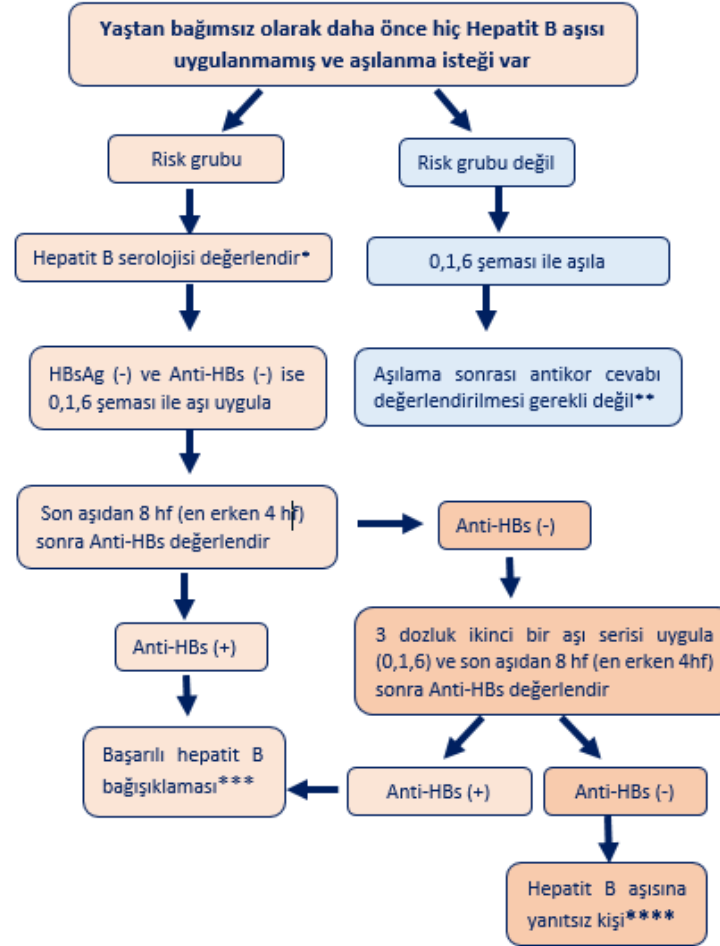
Yaştan bağımsız olarak daha önce hiç Hepatit B aşısı uygulanmamış ve aşılanma isteği var

Risk grubu

Risk grubu değil

Hepatit B serolojisi değerlendir*

0,1,6 şeması ile aşıla

HBsAg (-) ve Anti-HBs (-) ise 0,1,6 şeması ile aşı uygula

Aşılama sonrası antikor cevabı değerlendirilmesi gerekli değil**

Son aşıdan 8 hf (en erken 4 hf) sonra Anti-HBs değerlendir

Anti-HBs (-)

Anti-HBs (+)

3 dozluk ikinci bir aşı serisi uygula (0,1,6) ve son aşıdan 8 hf (en erken 4hf) sonra Anti-HBs değerlendir

Başarılı hepatit B bağışıklaması***

Anti-HBs (+)

Anti-HBs (-)

Hepatit B aşısına yanıtsız kişi****